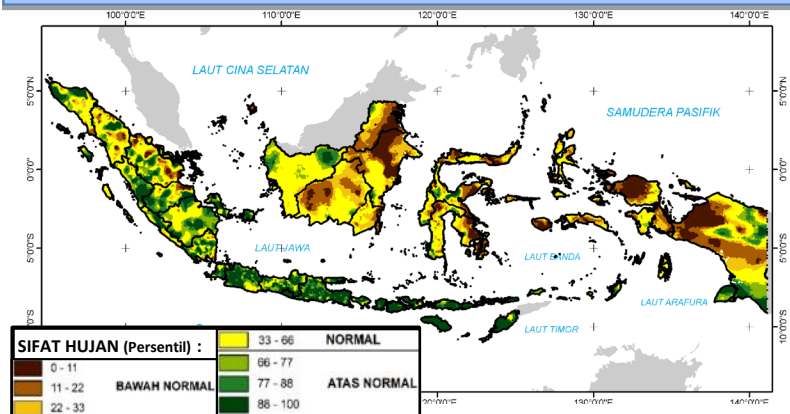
100°0'0"E
110°0'0"E
120°0'0"E
130°0'0"E
140°0'0"E

LAUT CINA SELATAN

SAMUDERA PASIFIK

5°0'0"N
0°0'0"
5°0'0"S
10°0'0"S

5°0'0"N
0°0'0"
5°0'0"S
10°0'0"S

LAUT JAWA

LAUT BANDA

LAUT ARAFURA

LAUT TIMOR

SIFAT HUJAN (Persentil) :

| | |
|---|---|
| 0 - 11 | BAWAH NORMAL |
| 11 - 22 | |
| 22 - 33 | |
| 33 - 66 | NORMAL |
| 66 - 77 | ATAS NORMAL |
| 77 - 88 | |
| 88 - 100 | |

120°0'0"E
130°0'0"E
140°0'0"E